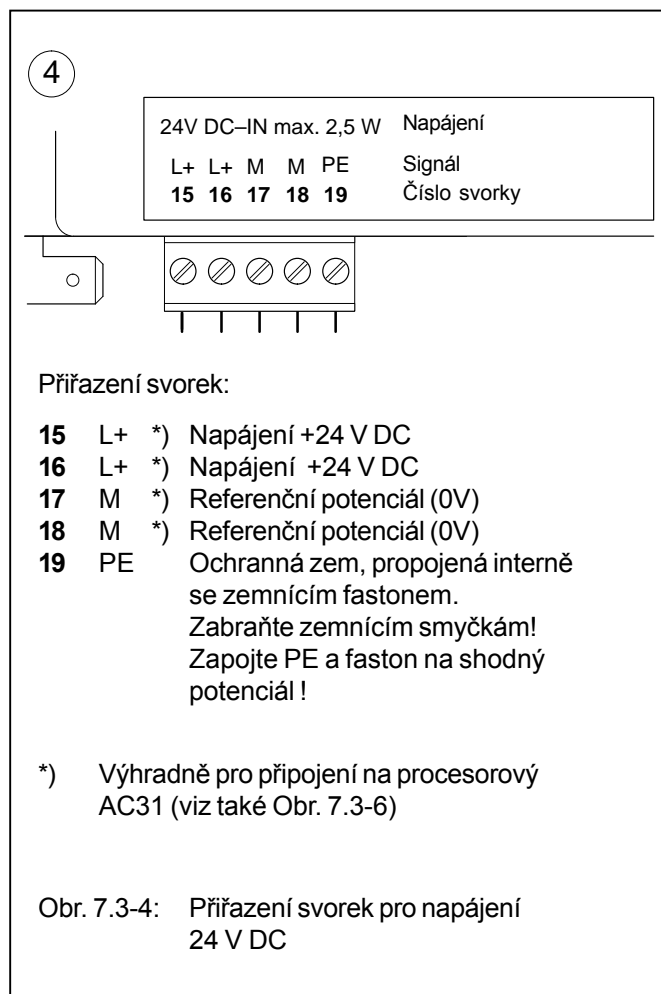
4

24V DC–IN max. 2,5 W Napájení

L+ L+ M M PE Signál
15 16 17 18 19 Číslo svorky

Přiřazení svorek:

**15** L+ *) Napájení +24 V DC
**16** L+ *) Napájení +24 V DC
**17** M *) Referenční potenciál (0V)
**18** M *) Referenční potenciál (0V)
**19** PE Ochranná zem, propojená interně se zemnícím fastonem. Zabraňte zemnícím smyčkám! Zapojte PE a faston na shodný potenciál !

*) Výhradně pro připojení na procesorový AC31 (viz také Obr. 7.3-6)

Obr. 7.3-4: Přiřazení svorek pro napájení 24 V DC